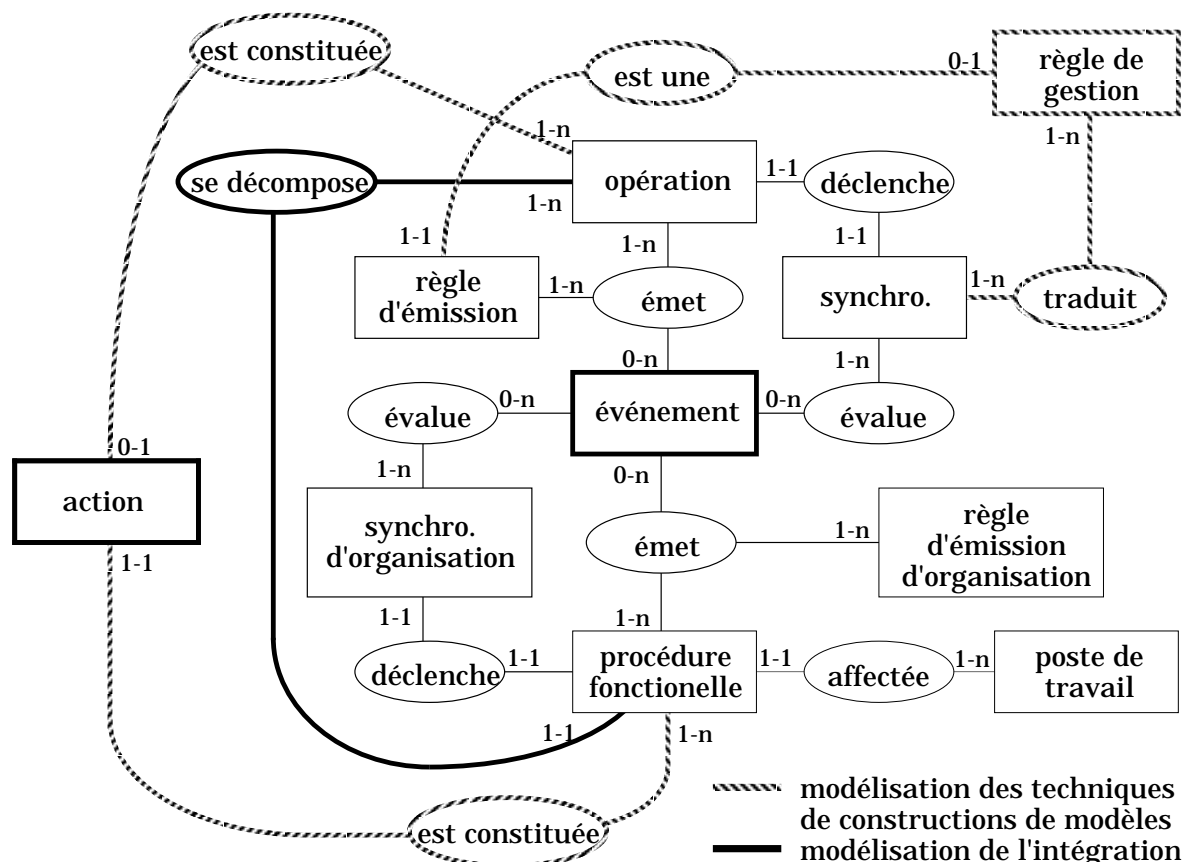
est constituée

est une

0-1

règle de gestion

1-n

1-n

se décompose

opération

1-1

déclenche

1-n

1-1

1-n

1-1

règle d'émission

1-n

émet

synchro.

1-n

traduit

0-n

1-n

évalue

0-n

événement

0-n

évalue

0-1

1-n

0-n

action

synchro. d'organisation

émet

1-n

règle d'émission d'organisation

1-1

1-1

1-n

déclenche

1-1

procédure fonctionelle

1-1

affectée

1-n

poste de travail

1-1

1-n

est constituée

modélisation des techniques de constructions de modèles

modélisation de l'intégration